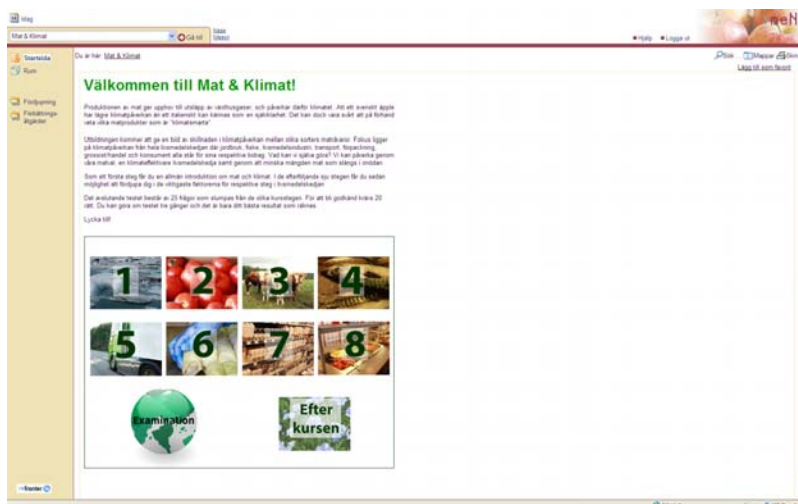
Idag

Mat & Klimat

Gå till

Nästa Steg

Hjälp  Logga ut

Startsida

Rum

Fördjupning

Fördjupnings-åtgärder

Du är här: Mat & Klimat

Sök  Mappar  Skriv

Lägg till som favorit

Välkommen till Mat & Klimat!

Produktionen av mat ger upphov till utsläpp av växthusgaser, och påverkar därför klimatet. Att ett svenskt äpple har lägre klimatpåverkan än ett italienskt kan kännas som en självklarhet. Det kan dock vara svårt att på förhand veta vilka matprodukter som är "klimatsmarta".

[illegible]

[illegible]

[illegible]

Lycka till!

1

2

3

4

5

6

7

8

Examination

Efter kursen

Stänger